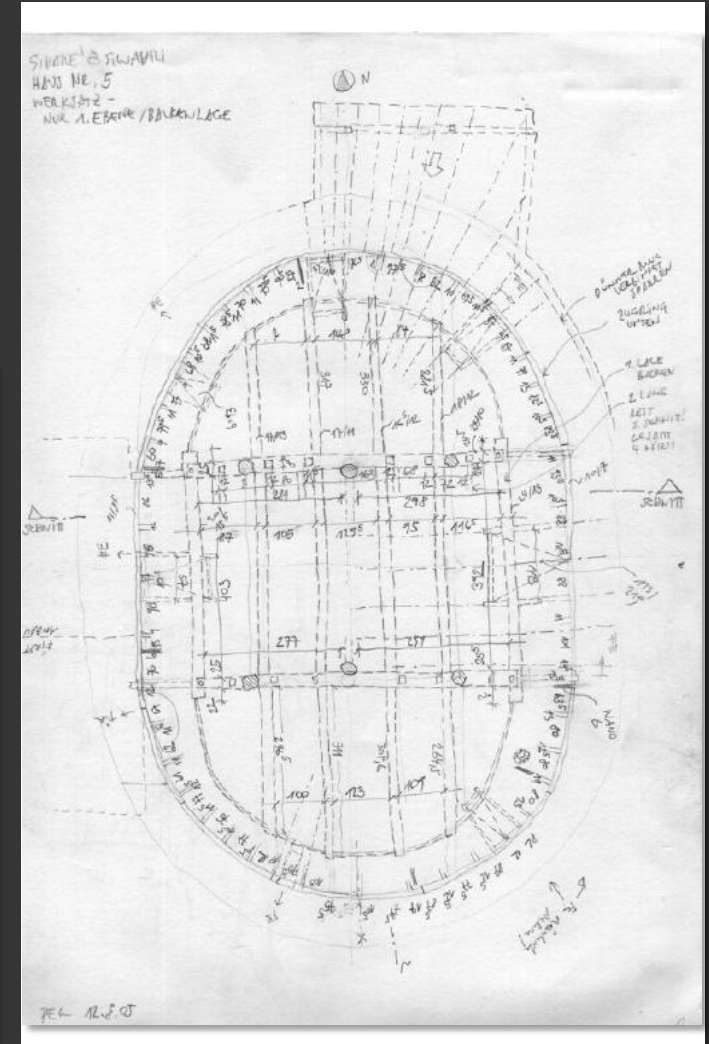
SIHERE' & SIWAVILI
HAUS NR. 5
WERKSTÄTTE -
NUR 1. EBENE / BALKENLAGE

N

DÜNNERE BAMBUS VERLEGTE SPARREN

ZUGRING UNTEN

1. LAGE BALKEN

2. LAGE

SEIT 1. SCHNITT GESAMT 4 STRIT

SCHNITT

SCHNITT

140
350
317
243
221
298
105
125
75
116
277
277
100
123
107

ÖFFNUNG

ZEG 12.8.07